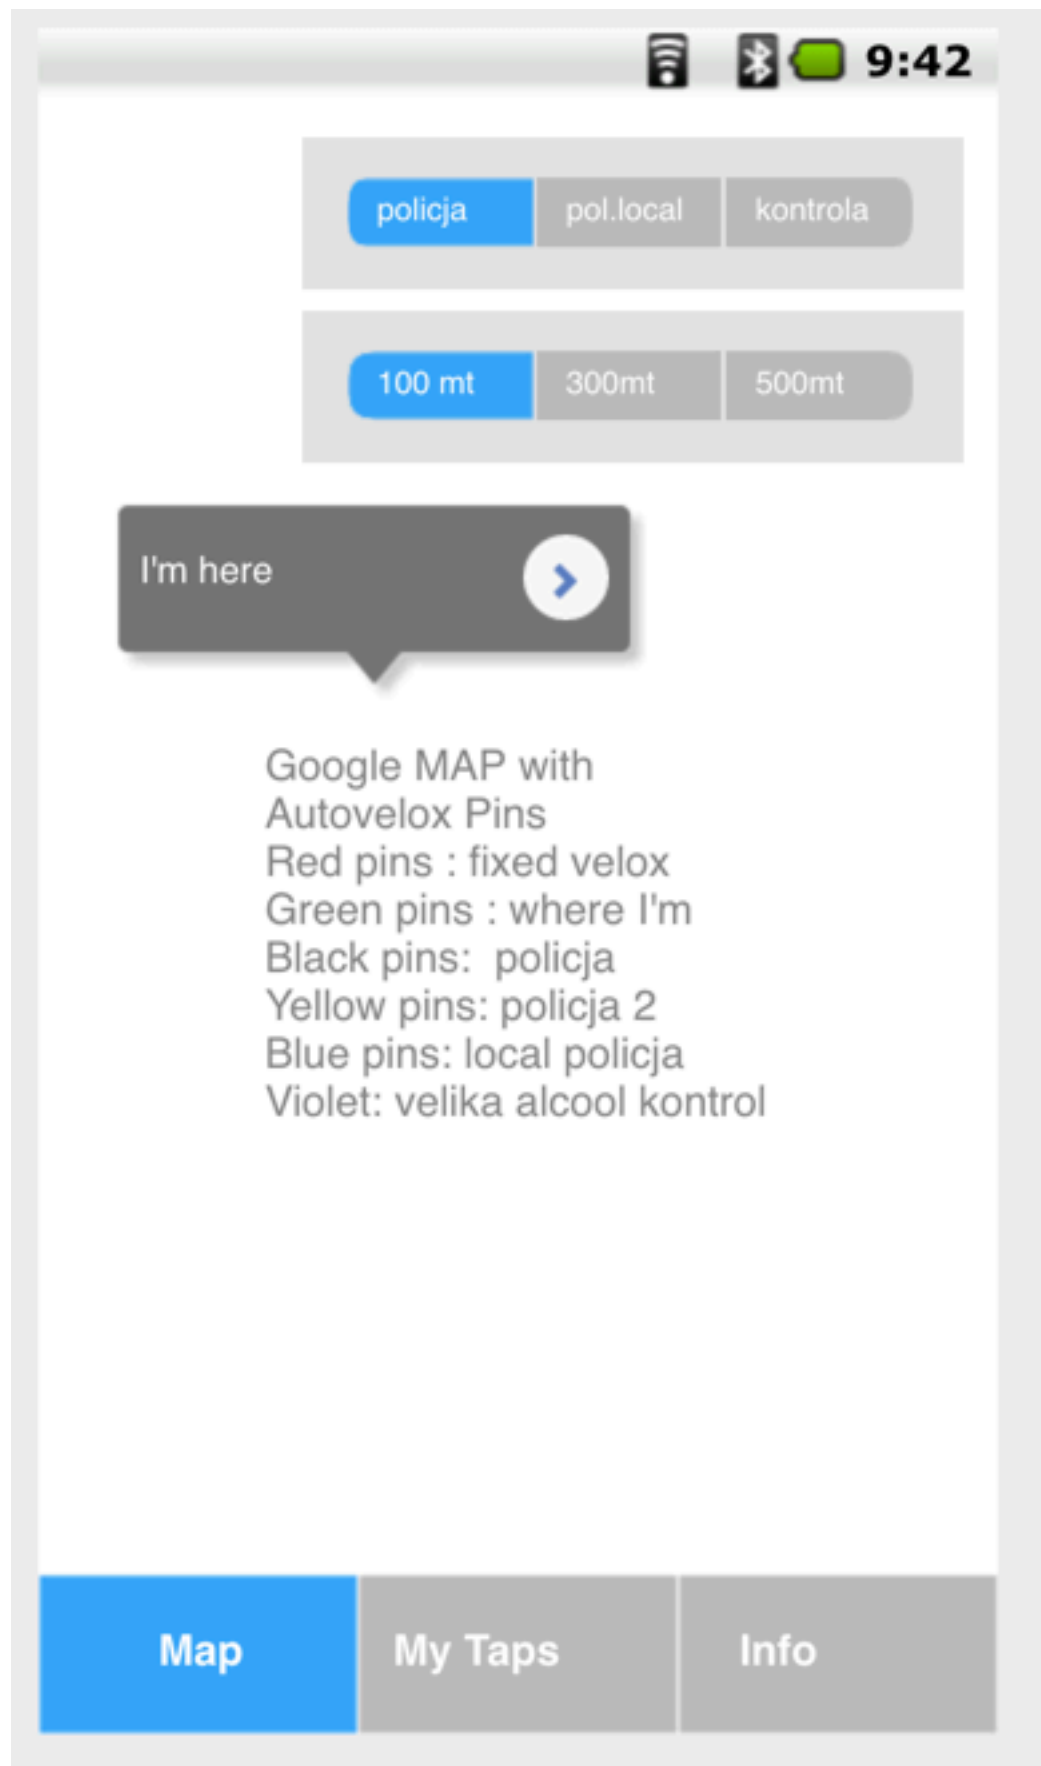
9:42

policja | pol.local | kontrola

100 mt | 300mt | 500mt

I'm here

Google MAP with
Autovelox Pins
Red pins : fixed velox
Green pins : where I'm
Black pins: policja
Yellow pins: policja 2
Blue pins: local policja
Violet: velika alcool kontrol

Map | My Taps | Info